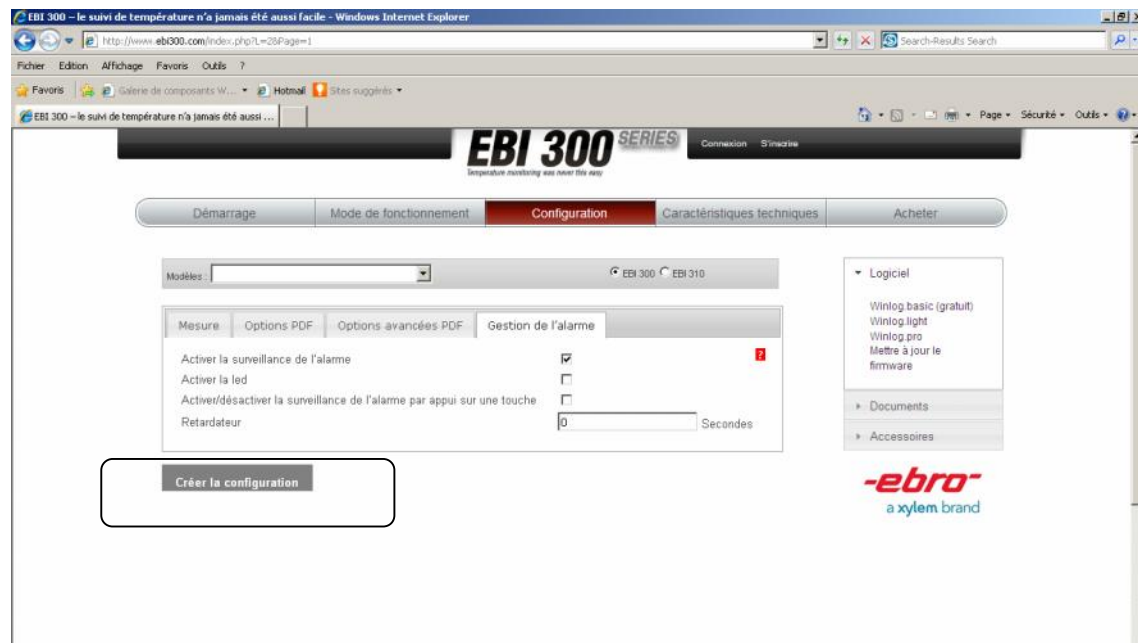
EBI 300 – le suivi de température n'a jamais été aussi facile - Windows Internet Explorer

http://www.ebi300.com/index.php?L=2&Page=1

Search-Results Search

Fichier Edition Affichage Favoris Outils ?

Favoris Galerie de composants W... Hotmail Sites suggérés

EBI 300 – le suivi de température n'a jamais été aussi ...

Page Sécurité Outils

EBI 300 SERIES
Temperature monitoring was never this easy

Connexion S'inscrire

Démarrage Mode de fonctionnement Configuration Caractéristiques techniques Acheter

Modèles :

EBI 300 EBI 310

Mesure Options PDF Options avancées PDF Gestion de l'alarme

Activer la surveillance de l'alarme
Activer la led
Activer/désactiver la surveillance de l'alarme par appui sur une touche
Retardateur 0 Secondes

?

Créer la configuration

Logiciel

Winlog.basic (gratuit)
Winlog.light
Winlog.pro
Mettre à jour le firmware

Documents

Accessoires

-ebro-
a xylem brand